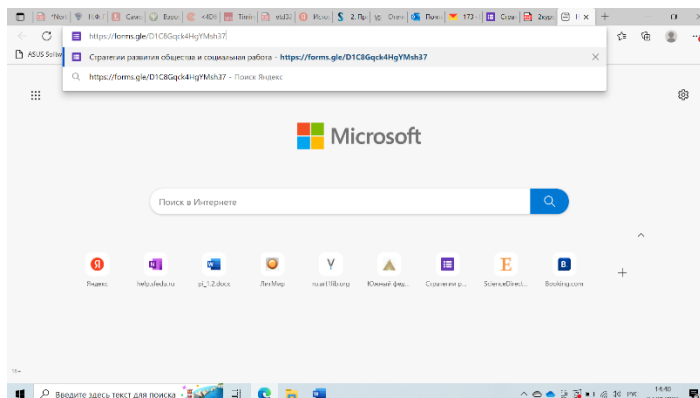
*Nov | Н.Ф | Самс | Бесп | «4D» | Tim | stuD | Исто | 2. Пр | Отве | Письм | 173 | Стра | 2курс

https://forms.gle/D1C8Gqck4HgYMsh37

ASUS Softw

Стратегии развития общества и социальная работа - https://forms.gle/D1C8Gqck4HgYMsh37

https://forms.gle/D1C8Gqck4HgYMsh37 - Поиск Яндекс

Microsoft

Поиск в Интернете

Яндекс | helpiseda.ru | pl_1.2.docx | ЛитМир | ruzal11lib.org | Южный фед... | Стратегии р... | ScienceDirect... | Booking.com

Введите здесь текст для поиска

14:40